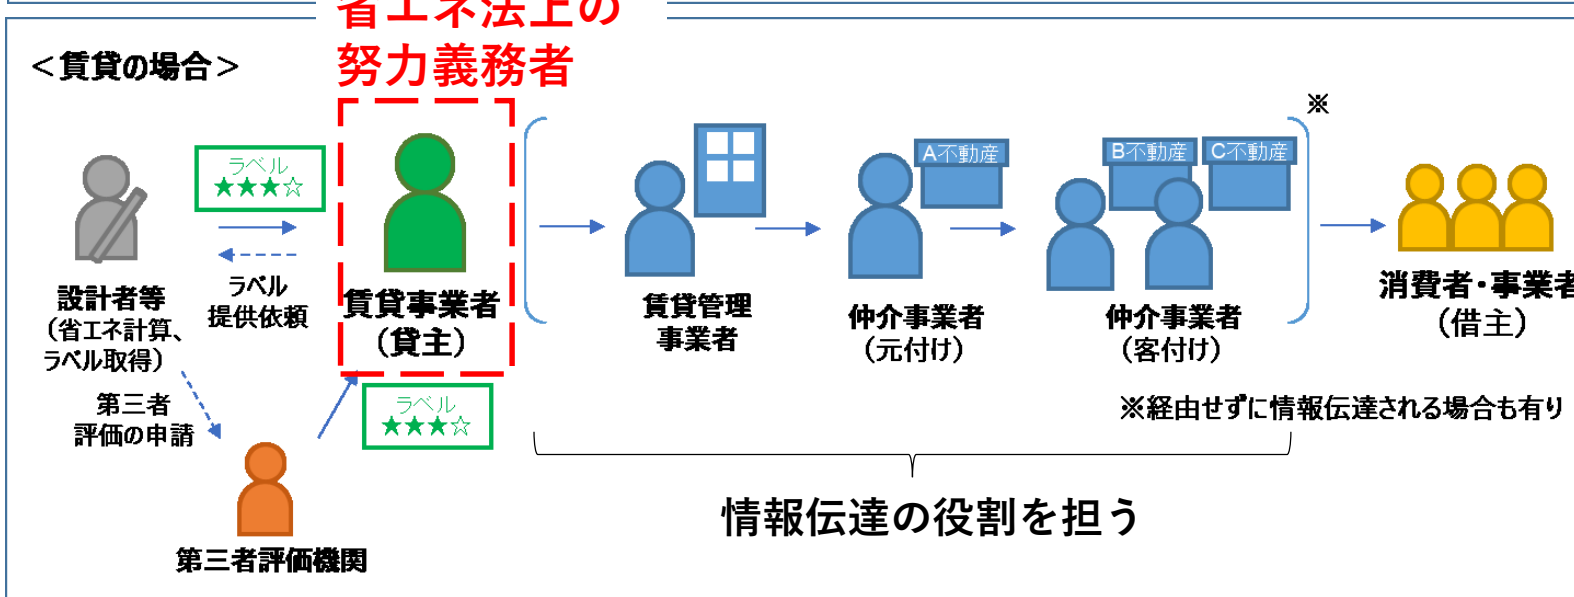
省エネ法上の
努力義務者

＜賃貸の場合＞

ラベル
★★★☆

ラベル
提供依頼

設計者等
（省エネ計算、ラベル取得）

第三者
評価の申請

第三者評価機関

賃貸事業者
（貸主）

ラベル
★★★☆

賃貸管理
事業者

A不動産

仲介事業者
（元付け）

B不動産 C不動産

仲介事業者
（客付け）

※

消費者・事業者
（借主）

※経由せずに情報伝達される場合も有り

情報伝達の役割を担う